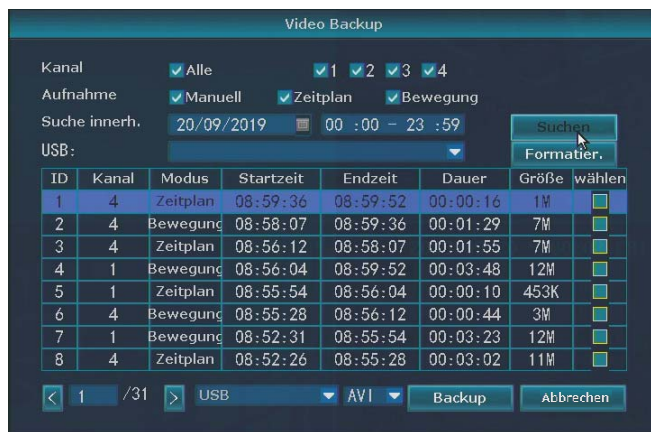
Video Backup

Kanal Alle 1 2 3 4

Aufnahme Manuell Zeitplan Bewegung

Suche innerh. 20/09/2019 00 :00 - 23 :59 Suchen

USB: Formatier.

| ID | Kanal | Modus | Startzeit | Endzeit | Dauer | Größe | wählen |
|---|---|---|---|---|---|---|---|
| 1 | 4 | Zeitplan | 08:59:36 | 08:59:52 | 00:00:16 | 1M | |
| 2 | 4 | Bewegunc | 08:58:07 | 08:59:36 | 00:01:29 | 7M | |
| 3 | 4 | Zeitplan | 08:56:12 | 08:58:07 | 00:01:55 | 7M | |
| 4 | 1 | Bewegunc | 08:56:04 | 08:59:52 | 00:03:48 | 12M | |
| 5 | 1 | Zeitplan | 08:55:54 | 08:56:04 | 00:00:10 | 453K | |
| 6 | 4 | Bewegunc | 08:55:28 | 08:56:12 | 00:00:44 | 3M | |
| 7 | 1 | Bewegunc | 08:52:31 | 08:55:54 | 00:03:23 | 12M | |
| 8 | 4 | Zeitplan | 08:52:26 | 08:55:28 | 00:03:02 | 11M | |

< 1 /31 > USB AVI Backup Abbrechen